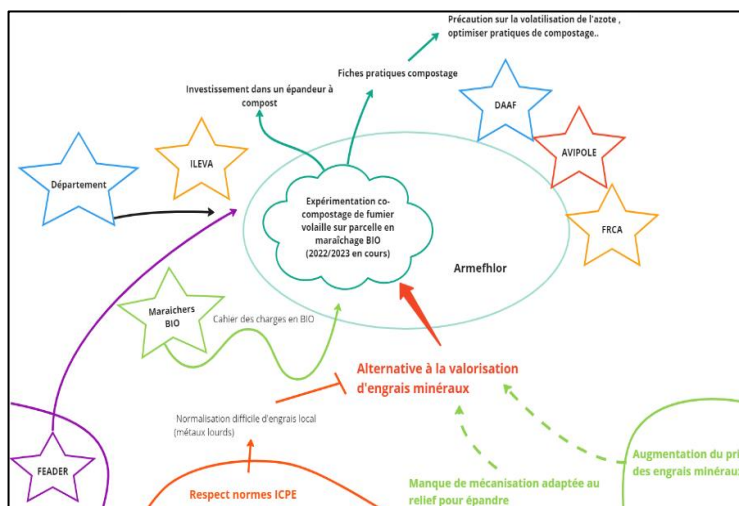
Précaution sur la volatilisation de l'azote , optimiser pratiques de compostage..

Fiches pratiques compostage

Investissement dans un épandeur à compost

DAAF

AVIPOLE

ILEVA

Département

Expérimentation co-compostage de fumier volaille sur parcelle en maraîchage BIO (2022/2023 en cours)

FRCA

Armefhlor

Maraichers BIO

Cahier des charges en BIO

Alternative à la valorisation d'engrais minéraux

Normalisation difficile d'engrais local (métaux lourds)

Augmentation du pri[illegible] des engrais minéraux

FEADER

Respect normes ICPE

Manque de mécanisation adaptée au relief pour épandre